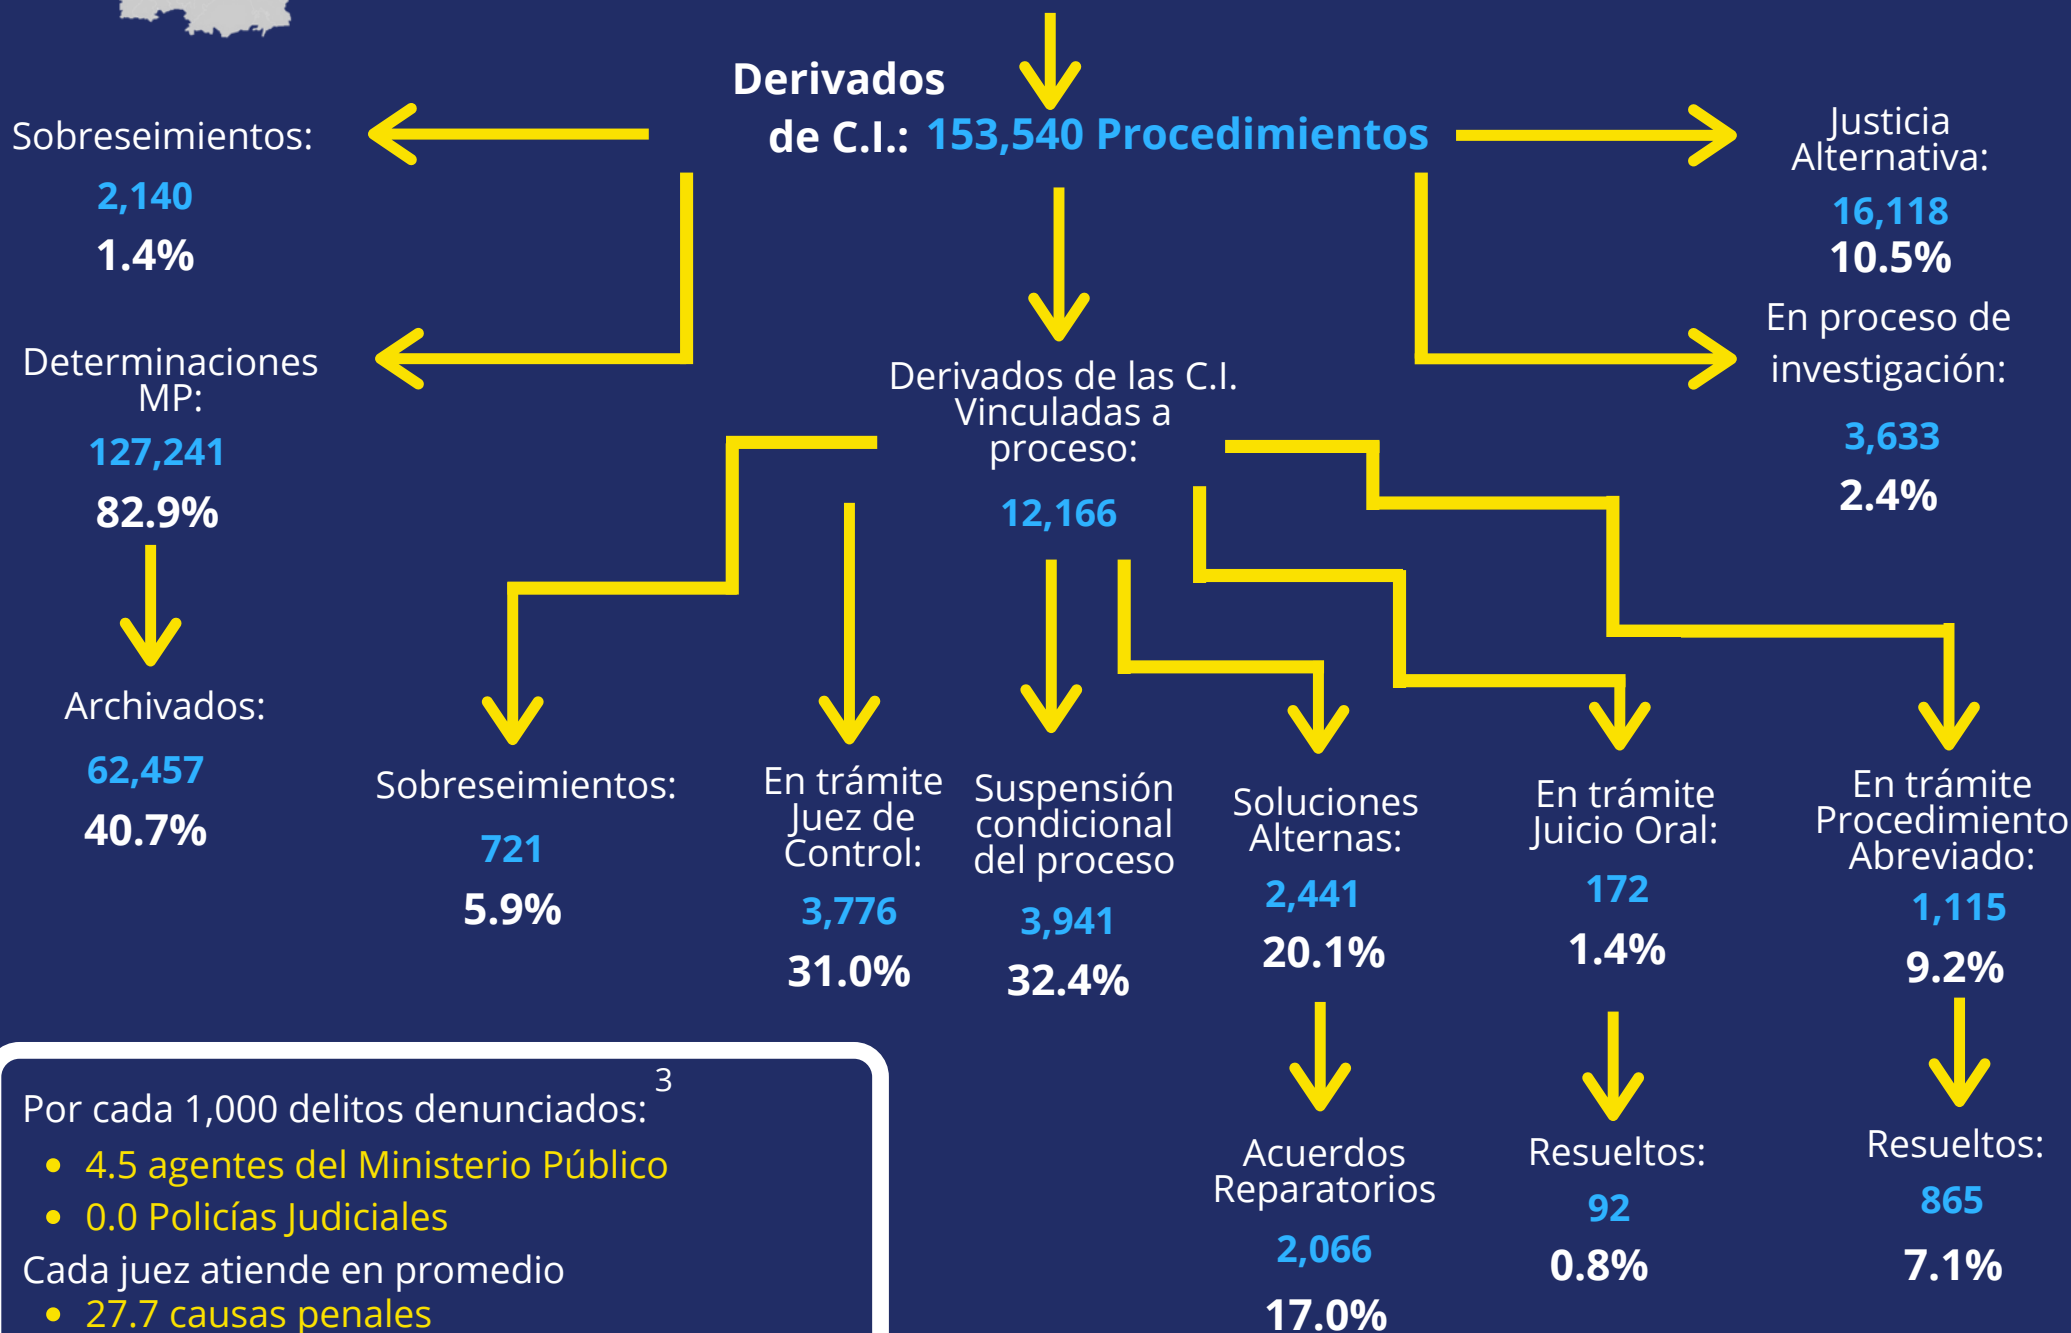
Derivados de C.I.: 153,540 Procedimientos

Sobreseimientos:
2,140
1.4%

Justicia Alternativa:
16,118
10.5%

En proceso de investigación:
3,633
2.4%

Determinaciones MP:
127,241
82.9%

Archivados:
62,457
40.7%

Derivados de las C.I. Vinculadas a proceso:
12,166

Sobreseimientos:
721
5.9%

En trámite Juez de Control:
3,776
31.0%

Suspensión condicional del proceso
3,941
32.4%

Soluciones Alternas:
2,441
20.1%

Acuerdos Reparatorios
2,066
17.0%

En trámite Juicio Oral:
172
1.4%

Resueltos:
92
0.8%

En trámite Procedimiento Abreviado:
1,115
9.2%

Resueltos:
865
7.1%

Por cada 1,000 delitos denunciados: $^3$
• 4.5 agentes del Ministerio Público
• 0.0 Policías Judiciales
Cada juez atiende en promedio
• 27.7 causas penales